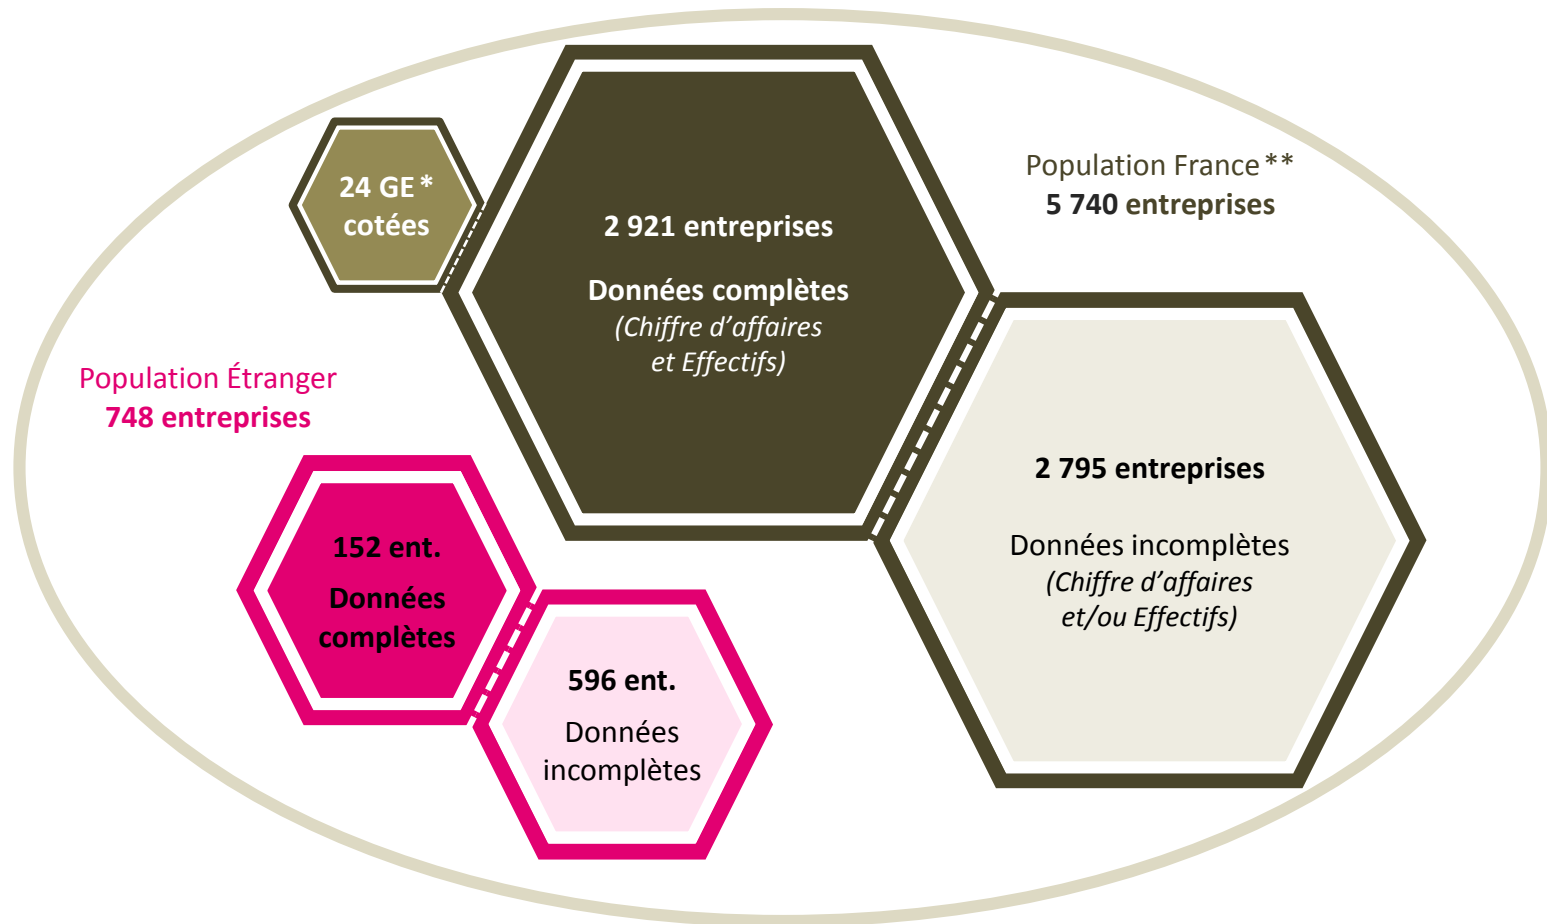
24 GE *
cotées

2 921 entreprises

Données complètes
(Chiffre d'affaires et Effectifs)

Population France **
5 740 entreprises

Population Étranger
748 entreprises

2 795 entreprises

Données incomplètes
(Chiffre d'affaires et/ou Effectifs)

152 ent.
Données complètes

596 ent.
Données incomplètes